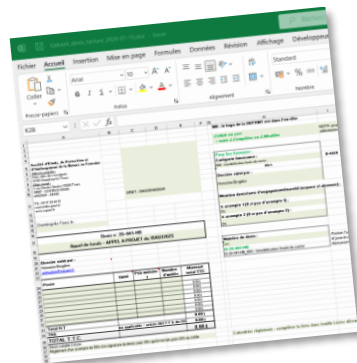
Fichier Accueil Insertion Mise en page Formules Données Révision Affichage Développeur

Coller

Presse-papiers

Arial 10

G I S

Police

Alignement

Standard

Nombre

K28

Devis n° 21-061-00

Report de fonds - APPEL A PROJET du 15/02/2021

TOTAL T.T.C.